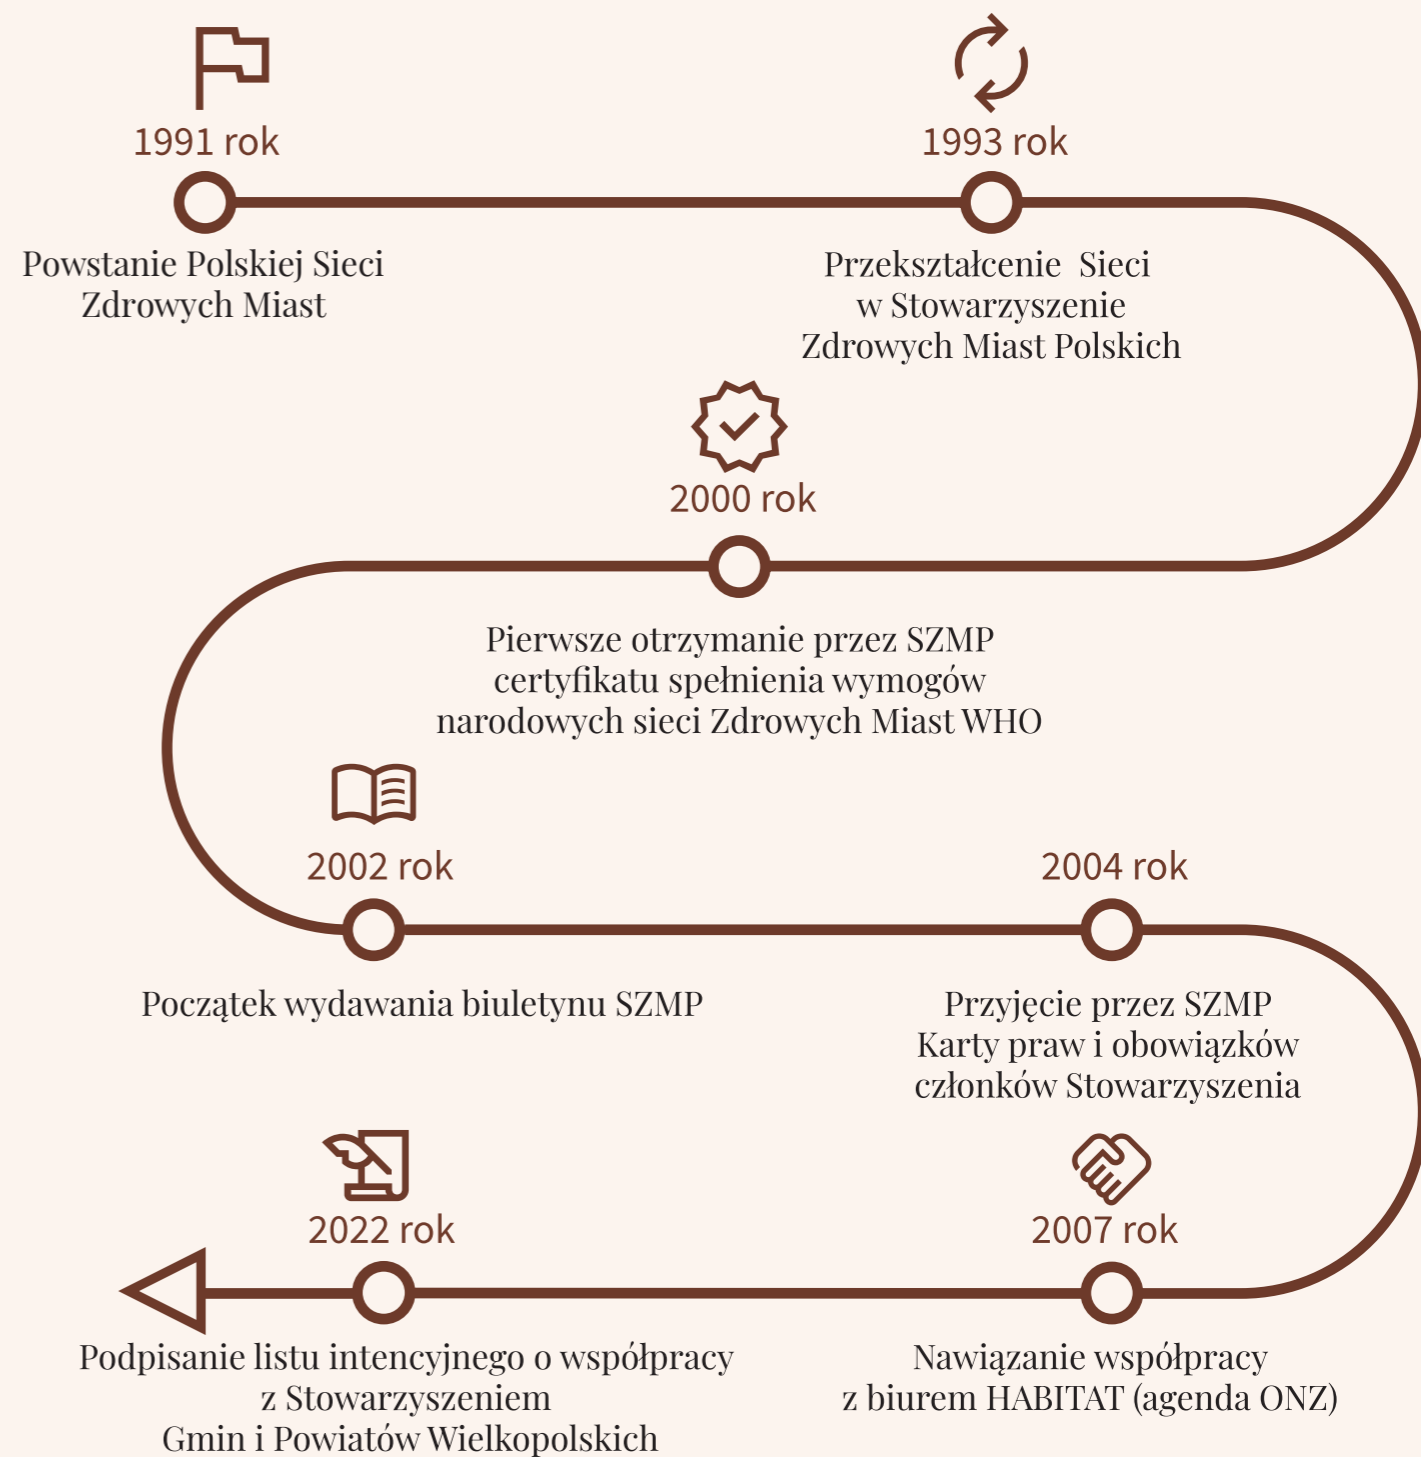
1991 rok

Powstanie Polskiej Sieci Zdrowych Miast

1993 rok

Przekształcenie Sieci w Stowarzyszenie Zdrowych Miast Polskich

2000 rok

Pierwsze otrzymanie przez SZMP certyfikatu spełnienia wymogów narodowych sieci Zdrowych Miast WHO

2002 rok

Początek wydawania biuletynu SZMP

2004 rok

Przyjęcie przez SZMP Karty praw i obowiązków członków Stowarzyszenia

2022 rok

Podpisanie listu intencyjnego o współpracy z Stowarzyszeniem Gmin i Powiatów Wielkopolskich

2007 rok

Nawiązanie współpracy z biurem HABITAT (agenda ONZ)